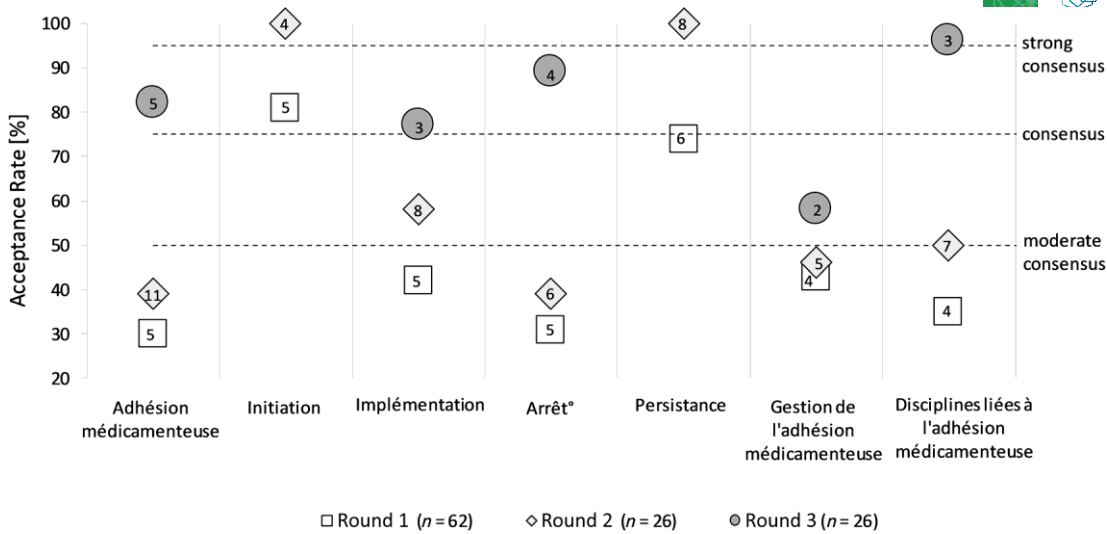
100
90
80
70
60
50
40
30
20

Acceptance Rate [%]

strong consensus

consensus

moderate consensus

5
11
5

4
5

3
8
5

4
6
5

8
6

2
5
4

3
7
4

Adhésion médicamenteuse

Initiation

Implémentation

Arrêt°

Persistance

Gestion de l'adhésion médicamenteuse

Disciplines liées à l'adhésion médicamenteuse

□ Round 1 ($n = 62$) ◇ Round 2 ($n = 26$) ● Round 3 ($n = 26$)